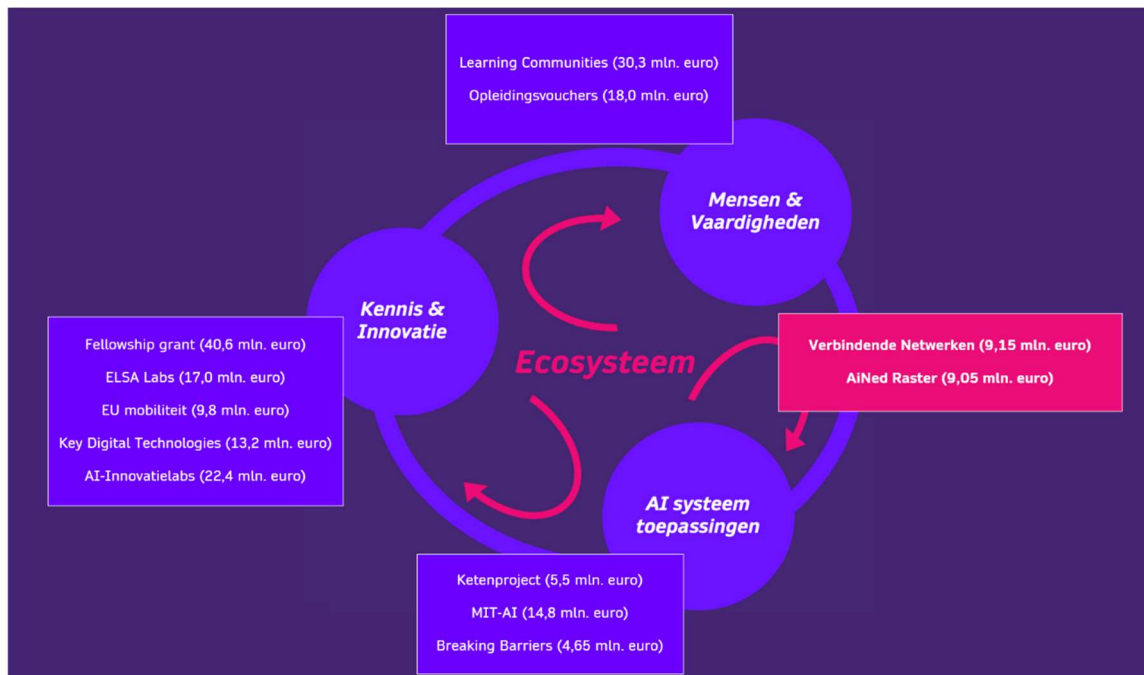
Learning Communities (30,3 mln. euro)
Opleidingsvouchers (18,0 mln. euro)

Mensen & Vaardigheden

Kennis & Innovatie

Fellowship grant (40,6 mln. euro)
ELSA Labs (17,0 mln. euro)
EU mobiliteit (9,8 mln. euro)
Key Digital Technologies (13,2 mln. euro)
AI-Innovatielabs (22,4 mln. euro)

Ecosysteem

Verbindende Netwerken (9,15 mln. euro)
AiNed Raster (9,05 mln. euro)

AI systeem toepassingen

Ketenproject (5,5 mln. euro)
MIT-AI (14,8 mln. euro)
Breaking Barriers (4,65 mln. euro)